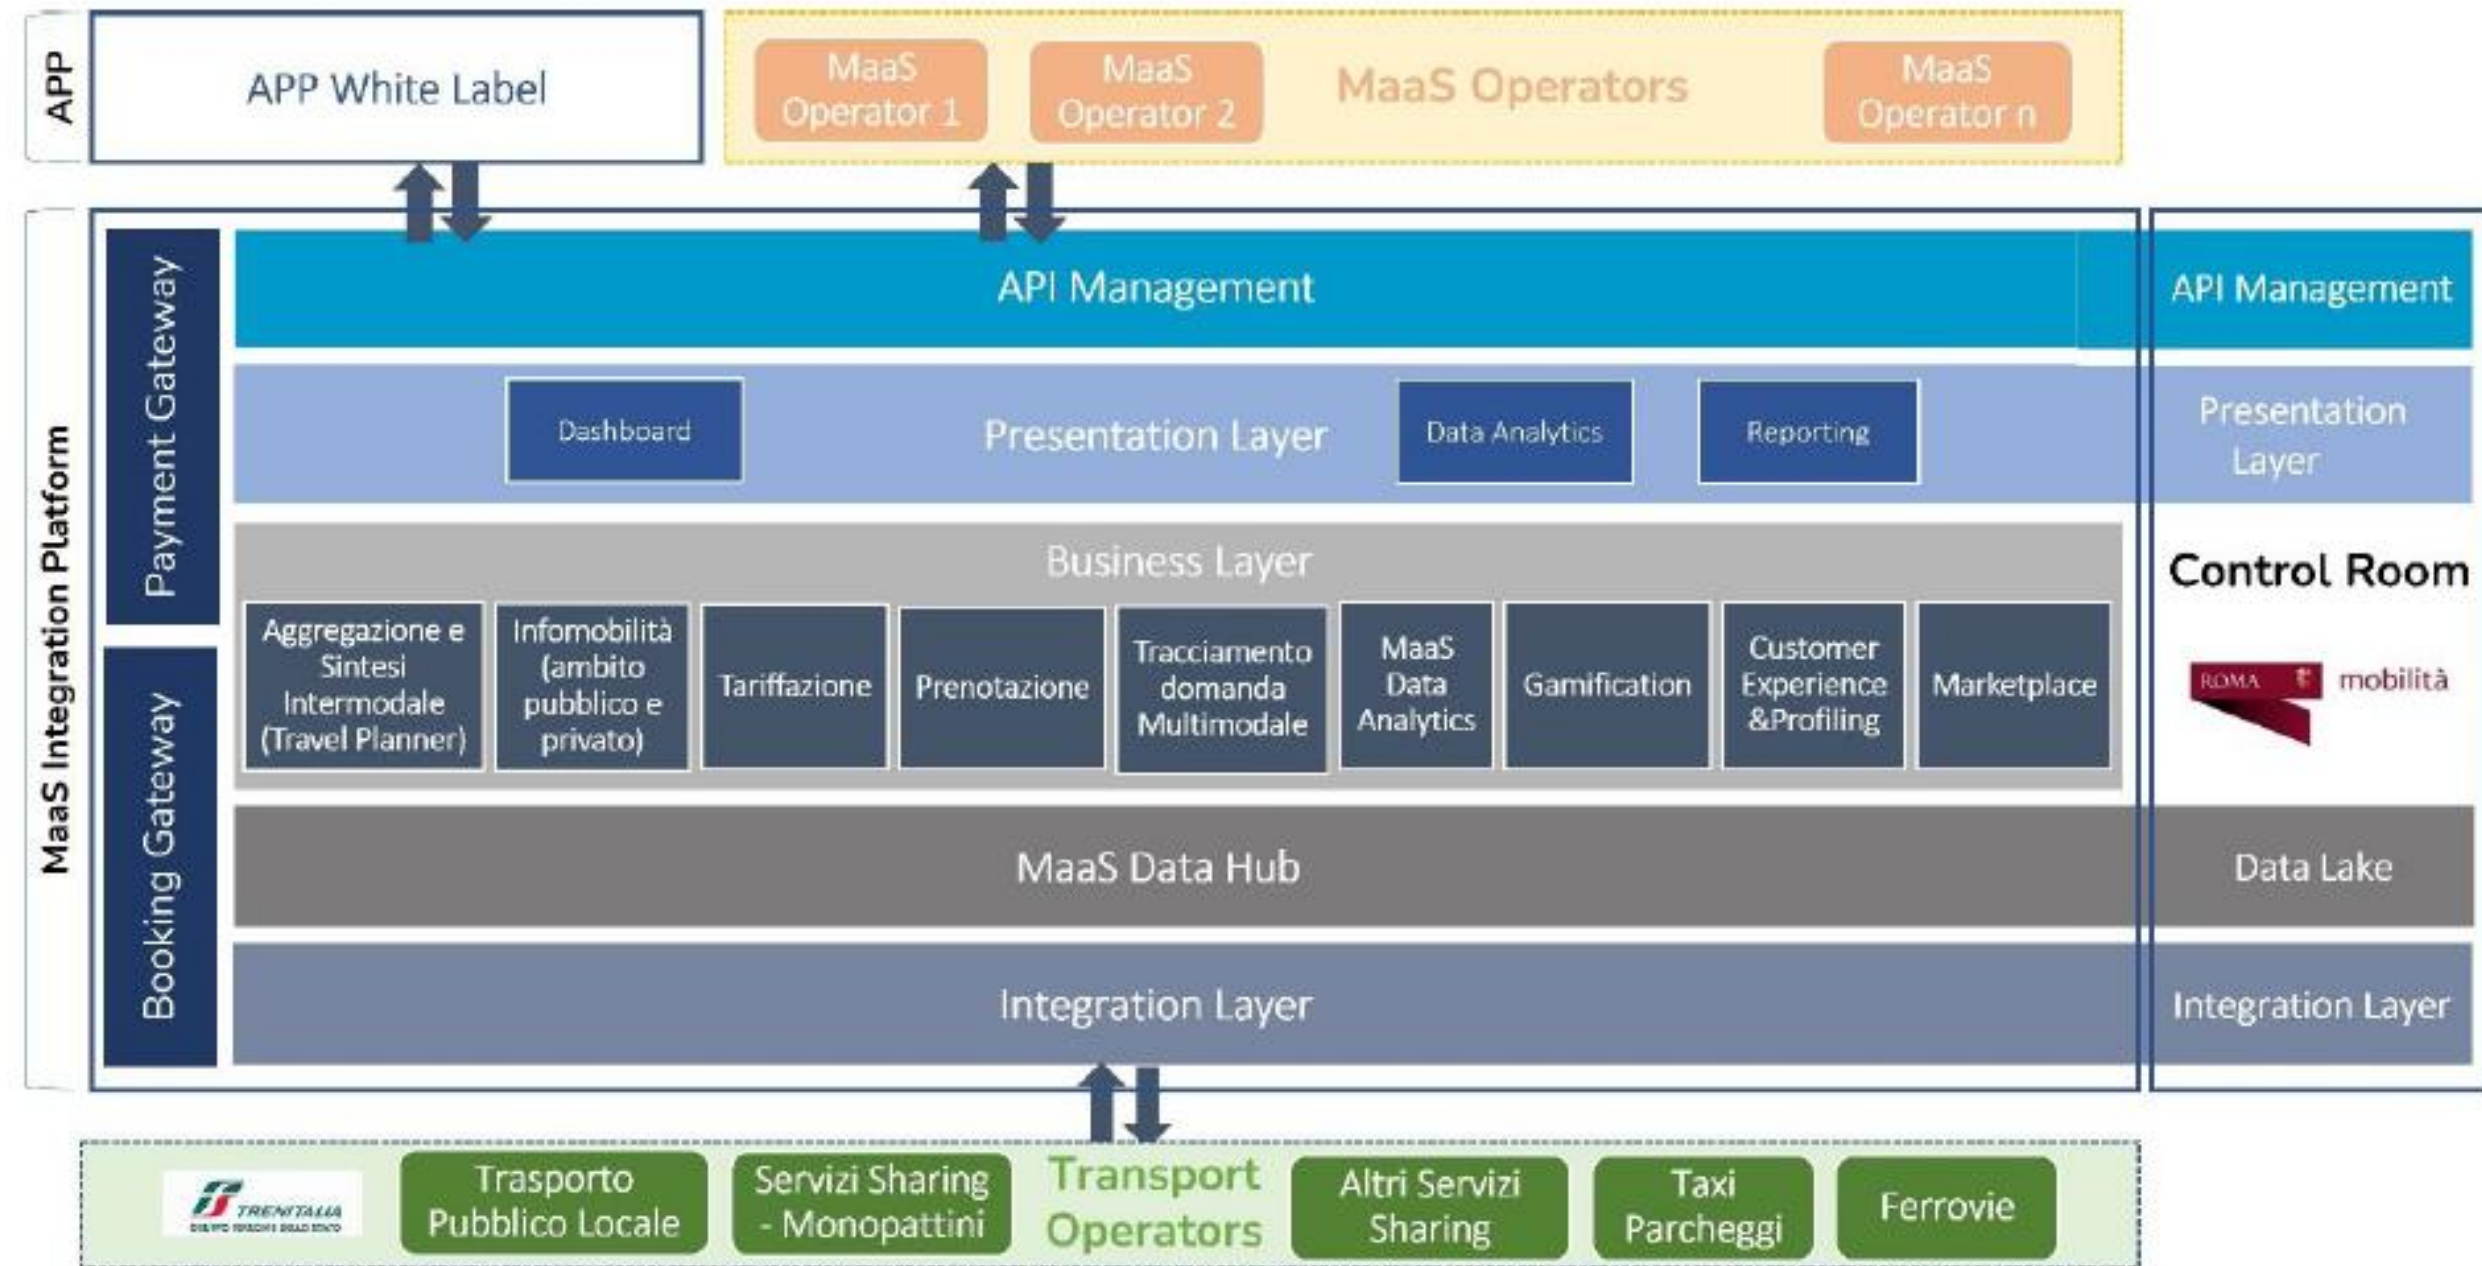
APP

APP White Label

MaaS Operator 1

MaaS Operator 2

MaaS Operators

MaaS Operator n

MaaS Integration Platform

Payment Gateway

Booking Gateway

API Management

Dashboard

Presentation Layer

Data Analytics

Reporting

Business Layer

Aggregazione e Sintesi Intermodale (Travel Planner)

Infomobilità (ambito pubblico e privato)

Tariffazione

Prenotazione

Tracciamento domanda Multimodale

MaaS Data Analytics

Gamification

Customer Experience &Profiling

Marketplace

MaaS Data Hub

Integration Layer

API Management

Presentation Layer

Control Room

ROMA mobilità

Data Lake

Integration Layer

TRENITALIA GRUPPO FERROVIE DELLO STATO

Trasporto Pubblico Locale

Servizi Sharing - Monopattini

Transport Operators

Altri Servizi Sharing

Taxi Parcheggi

Ferrovie